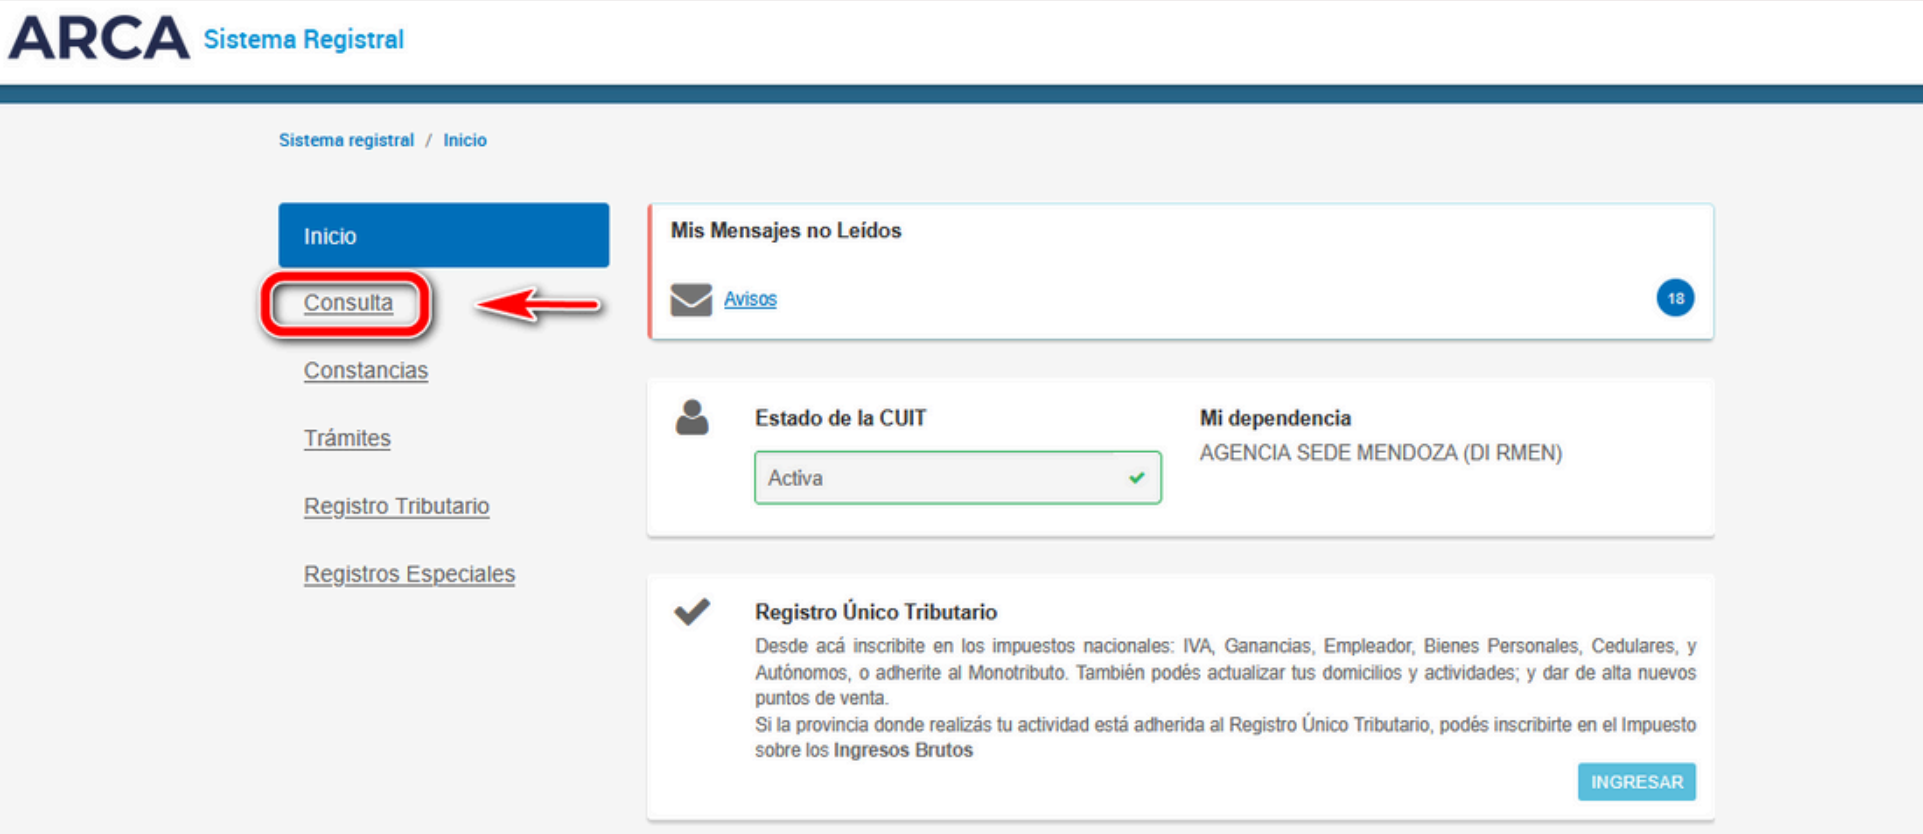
ARCA Sistema Registral

Sistema registral / Inicio

Inicio

Consulta

Constancias

Trámites

Registro Tributario

Registros Especiales

Mis Mensajes no Leídos

Avisos 18

Estado de la CUIT

Activa

Mi dependencia

AGENCIA SEDE MENDOZA (DI RMEN)

Registro Único Tributario

Desde acá inscribite en los impuestos nacionales: IVA, Ganancias, Empleador, Bienes Personales, Cedulares, y Autónomos, o adherite al Monotributo. También podés actualizar tus domicilios y actividades; y dar de alta nuevos puntos de venta.
Si la provincia donde realizás tu actividad está adherida al Registro Único Tributario, podés inscribirte en el Impuesto sobre los Ingresos Brutos

INGRESAR